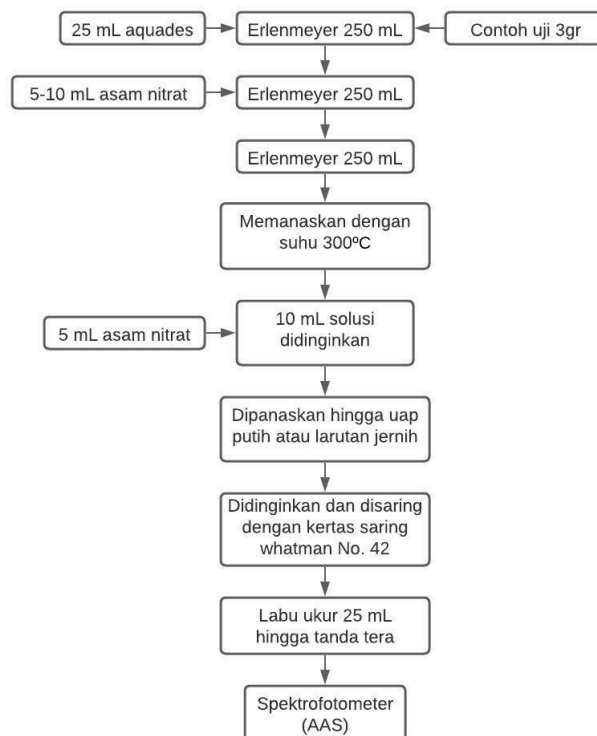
25 mL aquades

Erlenmeyer 250 mL

Contoh uji 3gr

5-10 mL asam nitrat

Erlenmeyer 250 mL

Erlenmeyer 250 mL

Memanaskan dengan suhu 300ºC

5 mL asam nitrat

10 mL solusi didinginkan

Dipanaskan hingga uap putih atau larutan jernih

Didinginkan dan disaring dengan kertas saring whatman No. 42

Labu ukur 25 mL hingga tanda tera

Spektrofotometer (AAS)